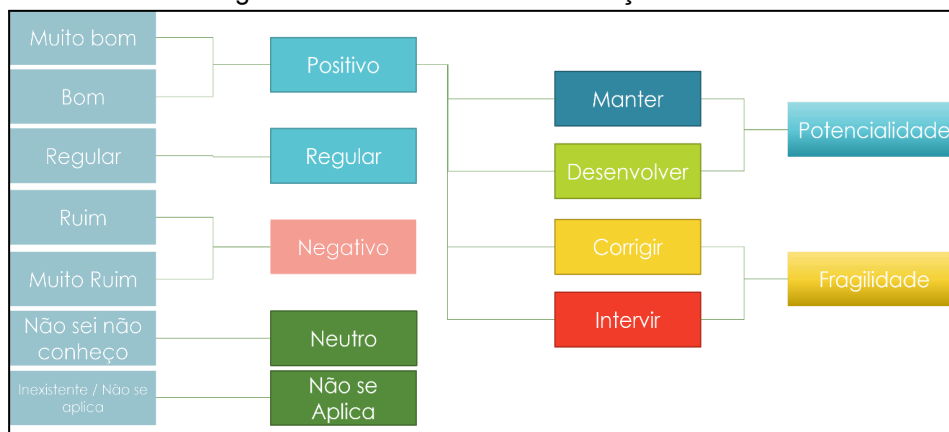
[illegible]

Muito bom

Bom

Regular

Ruim

Muito Ruim

Não sei não conheço

Inexistente / Não se aplica

Positivo

Regular

Negativo

Neutro

Não se Aplica

Manter

Desenvolver

Corrigir

Intervir

Potencialidade

Fragilidade